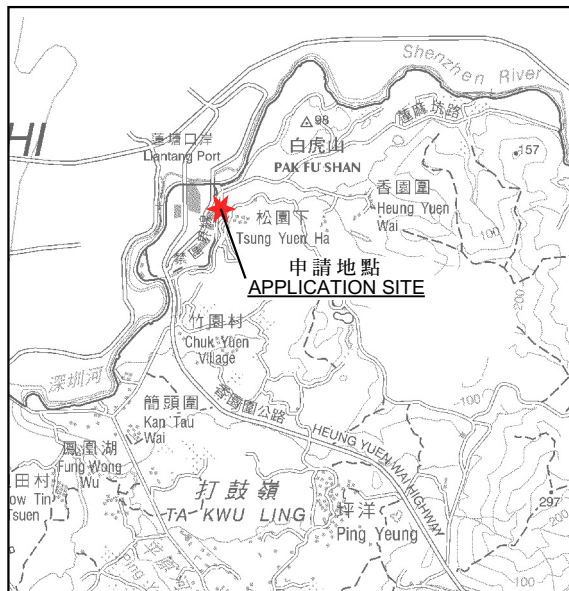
Shenzhen River

HI

蓮塘口岸
Liantang Port

98

白虎山
PAK FU SHAN

蓮麻坑路

157

香園圍
Heung Yuen Wai

松園下
Tsung Yuen Ha

100

申請地點
APPLICATION SITE

竹園村
Chuk Yuen Village

深圳河

香園圍公路

簡頭圍
Kan Tau Wai

HEUNG YUEN WAI HIGHWAY

鳳凰湖
Fung Wong Wu

田村
ow Tin
Tsuen

打鼓嶺
TA KWU LING

坪洋
Ping Yeung

100

297

100